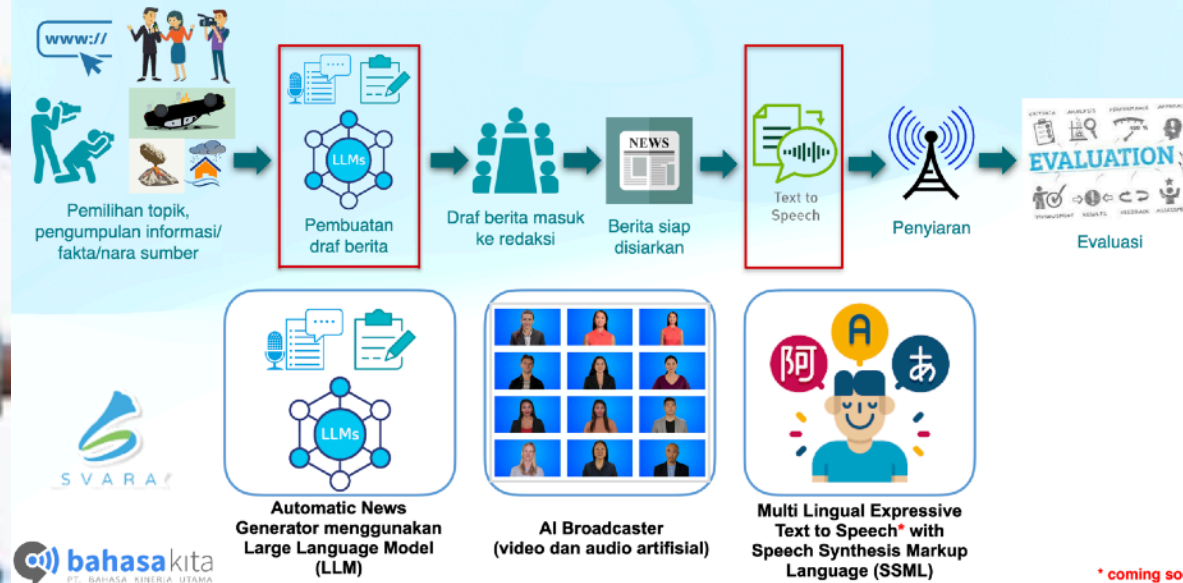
www://

Pemilihan topik, pengumpulan informasi/ fakta/nara sumber

LLMs

Pembuatan draf berita

Draf berita masuk ke redaksi

NEWS

Berita siap disiarkan

Text to Speech

Penyiaran

EVALUATION

Evaluasi

LLMs

Automatic News Generator menggunakan Large Language Model (LLM)

AI Broadcaster (video dan audio artifisial)

阿

A

あ

Multi Lingual Expressive Text to Speech* with Speech Synthesis Markup Language (SSML)

SVARA

bahasakita
PT. BAHASA KINERIA UTAMA

* coming so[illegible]